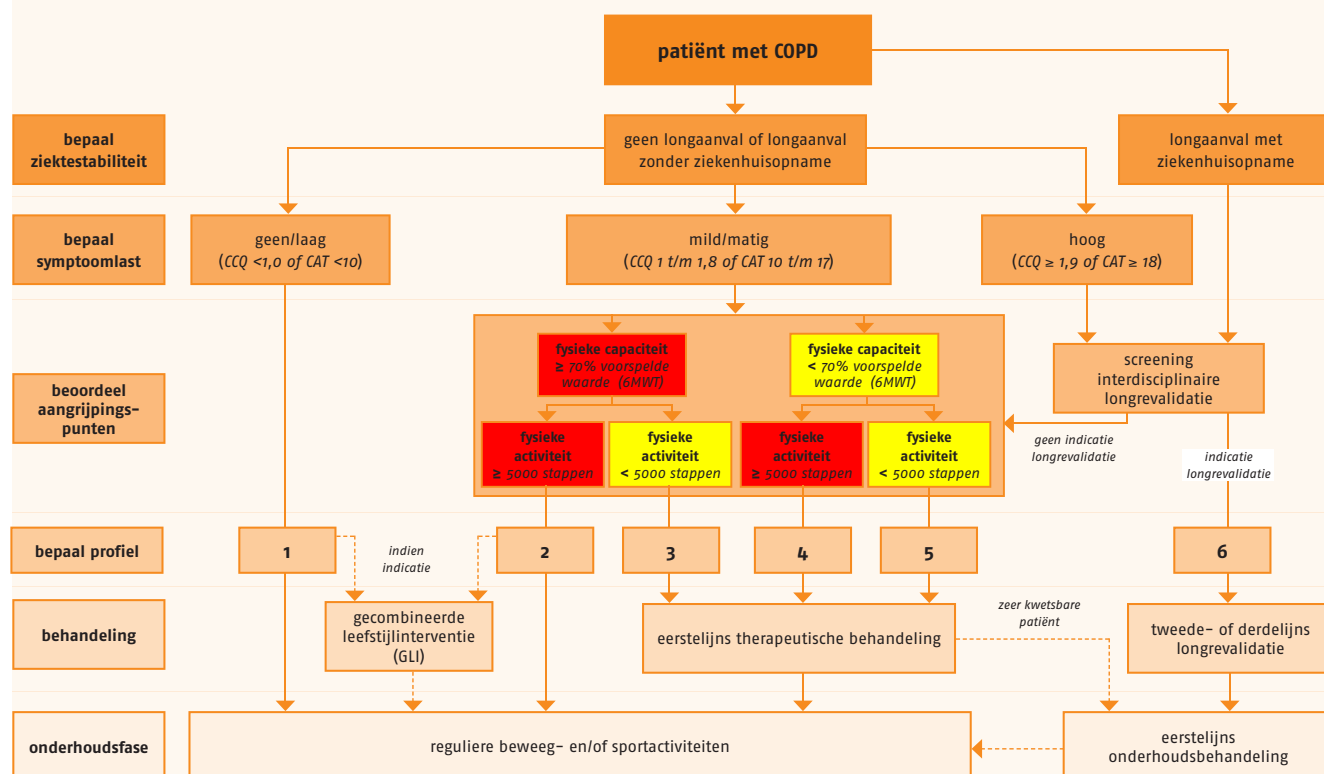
patiënt met COPD

bepaal ziektestabiliteit

geen longaanval of longaanval zonder ziekenhuisopname

longaanval met ziekenhuisopname

bepaal symptoomlast

geen/laag (CCQ <1,0 of CAT <10)

mild/matig (CCQ 1 t/m 1,8 of CAT 10 t/m 17)

hoog (CCQ ≥ 1,9 of CAT ≥ 18)

beoordeel aangrijpingspunten

fysieke capaciteit ≥ 70% voorspelde waarde (6MWT)

fysieke capaciteit < 70% voorspelde waarde (6MWT)

fysieke activiteit ≥ 5000 stappen

fysieke activiteit < 5000 stappen

fysieke activiteit ≥ 5000 stappen

fysieke activiteit < 5000 stappen

screening interdisciplinaire longrevalidatie

geen indicatie longrevalidatie

indicatie longrevalidatie

bepaal profiel

1

indien indicatie

2

3

4

5

6

behandeling

gecombineerde leefstijlinterventie (GLI)

eerstelijns therapeutische behandeling

zeer kwetsbare patiënt

tweede- of derdelijns longrevalidatie

onderhoudsfase

reguliere beweeg- en/of sportactiviteiten

eerstelijns onderhoudsbehandeling